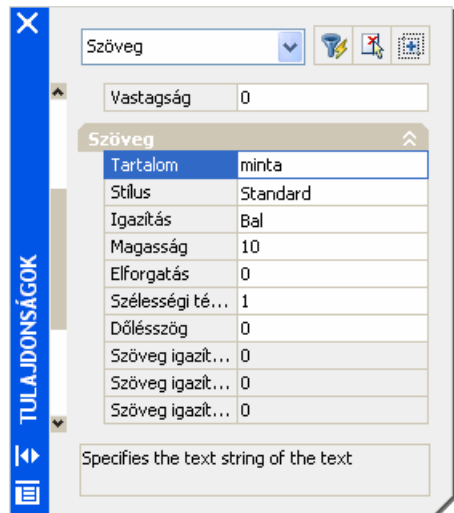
TULAJDONSÁGOK

Szöveg

| Vastagság | 0 |
|---|---|

Szöveg

| Tartalom | minta |
|---|---|
| Stílus | Standard |
| Igazítás | Bal |
| Magasság | 10 |
| Elforgatás | 0 |
| Szélességi té... | 1 |
| Dőlésszög | 0 |
| Szöveg igazít... | 0 |
| Szöveg igazít... | 0 |
| Szöveg igazít... | 0 |

Specifies the text string of the text